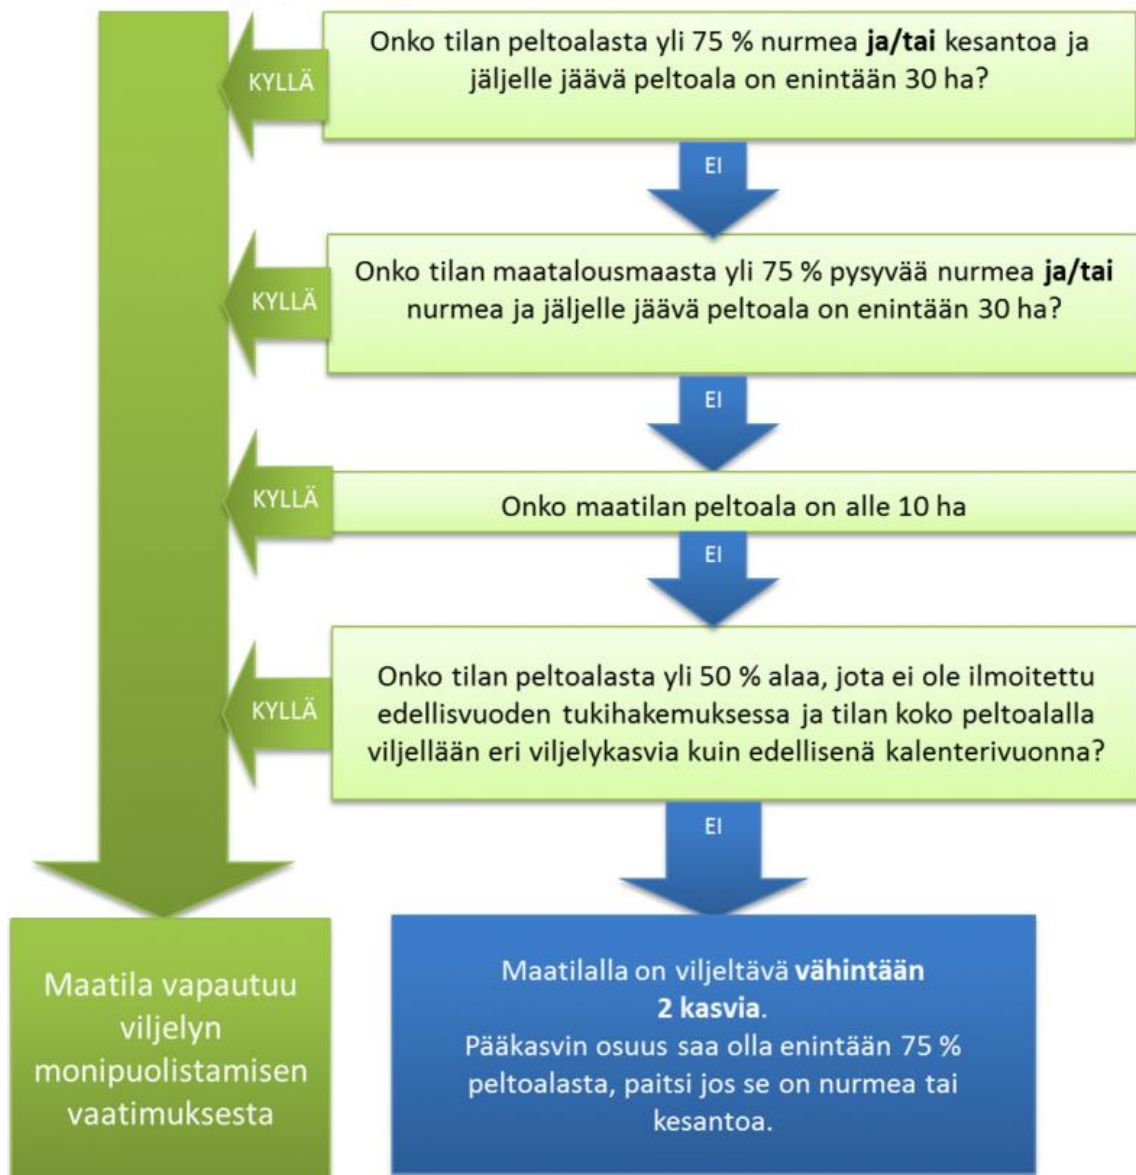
KYLLÄ

Onko tilan peltoalasta yli 75 % nurmea **ja/tai** kesantoa ja jäljelle jäävä peltoala on enintään 30 ha?

EI

KYLLÄ

Onko tilan maatalousmaasta yli 75 % pysyvää nurmea **ja/tai** nurmea ja jäljelle jäävä peltoala on enintään 30 ha?

EI

KYLLÄ

Onko maatilan peltoala on alle 10 ha

EI

KYLLÄ

Onko tilan peltoalasta yli 50 % alaa, jota ei ole ilmoitettu edellisvuoden tukihakemuksessa ja tilan koko peltoalalla viljellään eri viljelykasvia kuin edellisenä kalenterivuonna?

EI

Maatila vapautuu viljelyn monipuolistamisen vaatimuksesta

Maatilalla on viljeltävä **vähintään 2 kasvia**.
Pääkasvin osuus saa olla enintään 75 % peltoalasta, paitsi jos se on nurmea tai kesantoa.